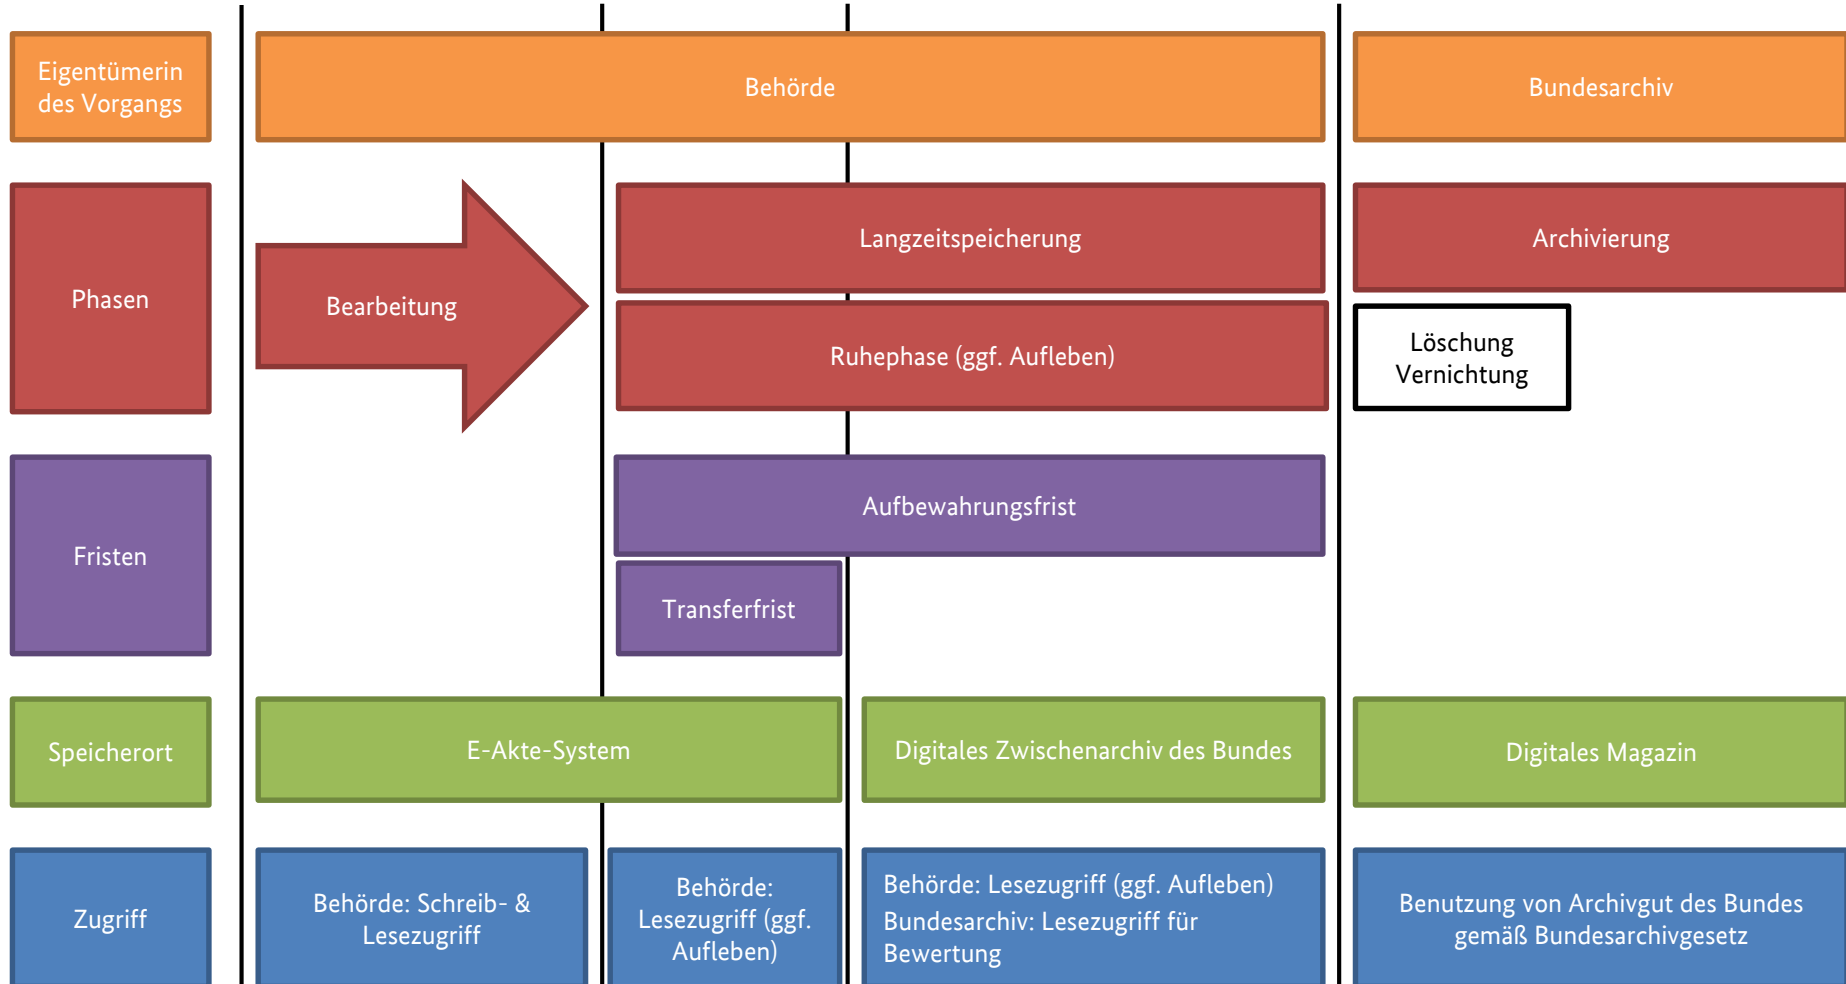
Eigentümerin des Vorgangs

Behörde

Bundesarchiv

Phasen

Bearbeitung

Langzeitspeicherung

Ruhephase (ggf. Aufleben)

Archivierung

Löschung Vernichtung

Fristen

Aufbewahrungsfrist

Transferfrist

Speicherort

E-Akte-System

Digitales Zwischenarchiv des Bundes

Digitales Magazin

Zugriff

Behörde: Schreib- & Lesezugriff

Behörde: Lesezugriff (ggf. Aufleben)

Behörde: Lesezugriff (ggf. Aufleben)
Bundesarchiv: Lesezugriff für Bewertung

Benutzung von Archivgut des Bundes gemäß Bundesarchivgesetz